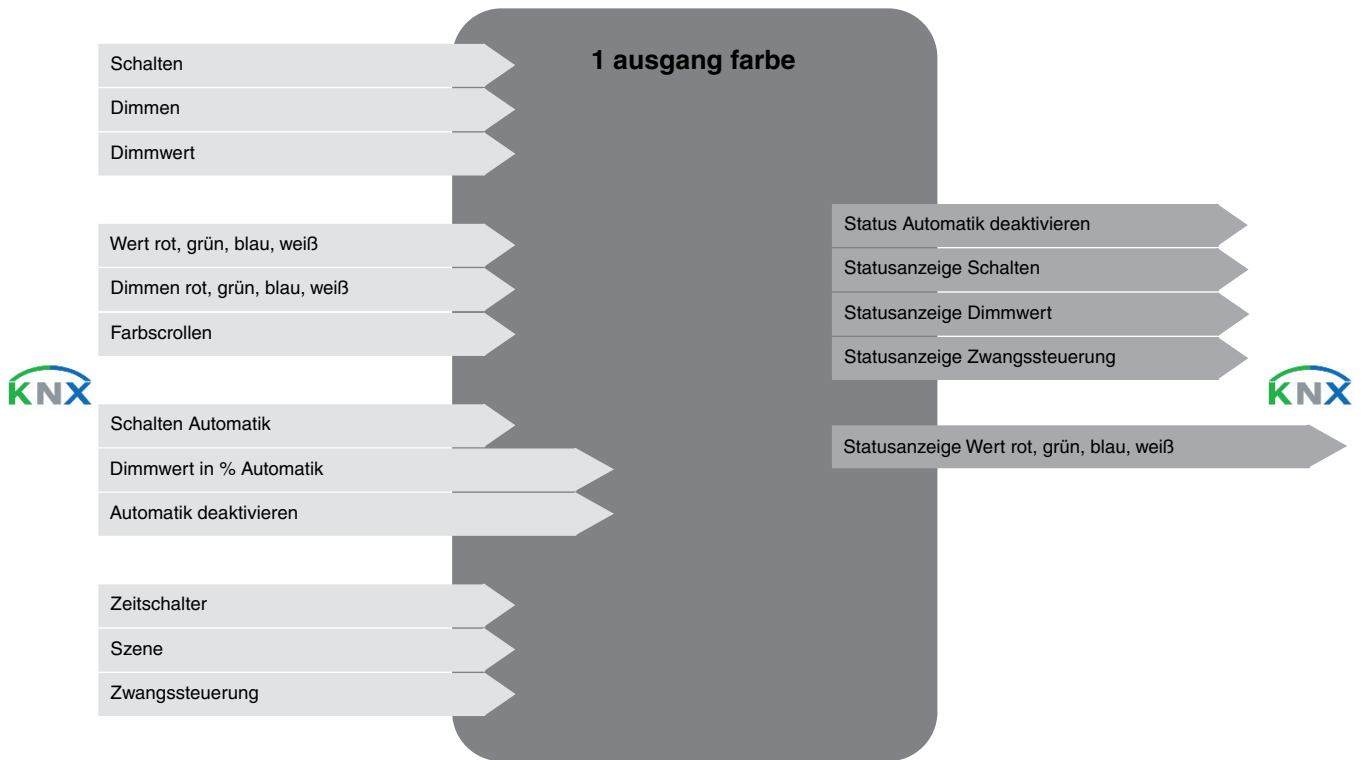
1 ausgang farbe

Schalten

Dimmen

Dimmwert

Wert rot, grün, blau, weiß

Dimmen rot, grün, blau, weiß

Farbscrollen

KNX

Schalten Automatik

Dimmwert in % Automatik

Automatik deaktivieren

Zeitschalter

Szene

Zwangssteuerung

Status Automatik deaktivieren

Statusanzeige Schalten

Statusanzeige Dimmwert

Statusanzeige Zwangssteuerung

KNX

Statusanzeige Wert rot, grün, blau, weiß